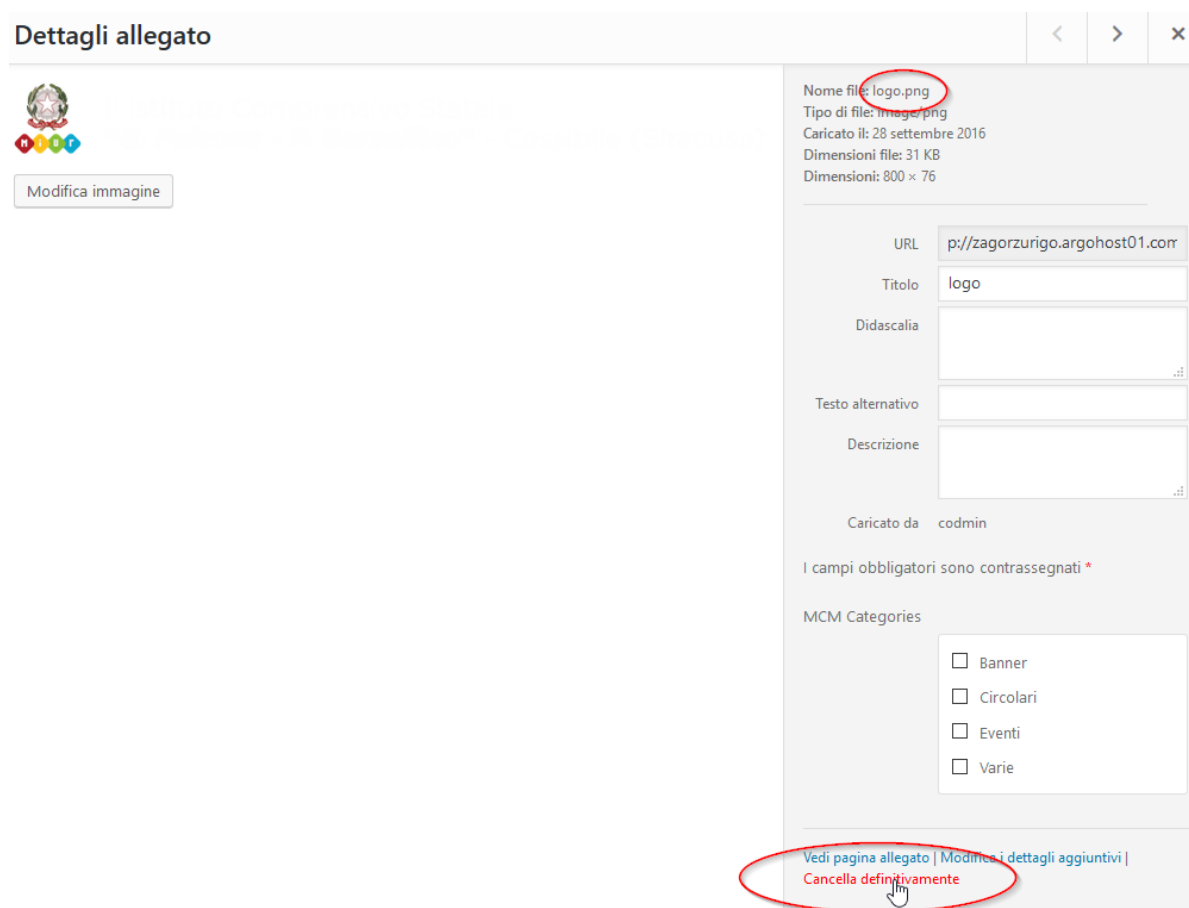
Dettagli allegato

Modifica immagine

Nome file: logo.png
Tipo di file: image/png
Caricato il: 28 settembre 2016
Dimensioni file: 31 KB
Dimensioni: 800 × 76

URL p://zagorzurigo.argohost01.com

Titolo logo

Didascalia

Testo alternativo

Descrizione

Caricato da codmin

I campi obbligatori sono contrassegnati *

MCM Categories

Banner
Circolari
Eventi
Varie

Vedi pagina allegato | Modifica i dettagli aggiuntivi | Cancella definitivamente